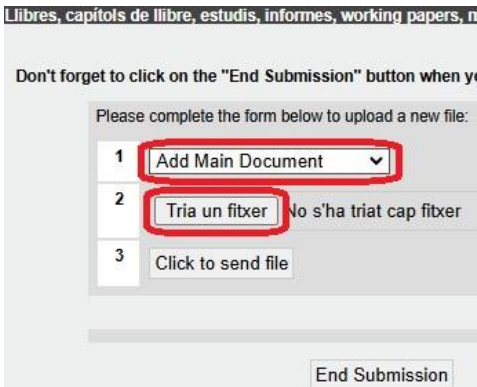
Llibres, capítols de llibre, estudis, informes, working papers, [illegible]

Don't forget to click on the "End Submission" button when y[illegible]

Please complete the form below to upload a new file:

| | |
|---|---|
| 1 | Add Main Document |
| 2 | Tria un fitxer No s'ha triat cap fitxer |
| 3 | Click to send file |

End Submission